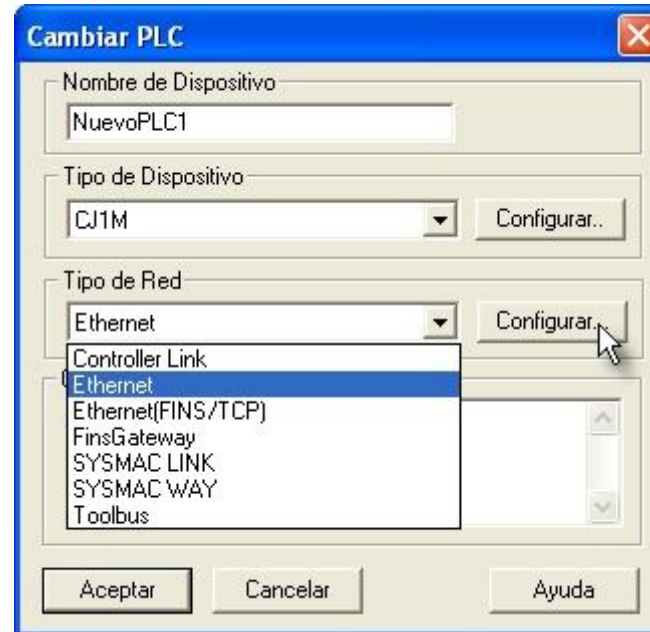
Cambiar PLC

Nombre de Dispositivo
NuevoPLC1

Tipo de Dispositivo
CJ1M
Configurar..

Tipo de Red
Ethernet
Configurar..

Controller Link
Ethernet
Ethernet(FINS/TCP)
FinsGateway
SYSMAC LINK
SYSMAC WAY
Toolbus

Aceptar
Cancelar
Ayuda